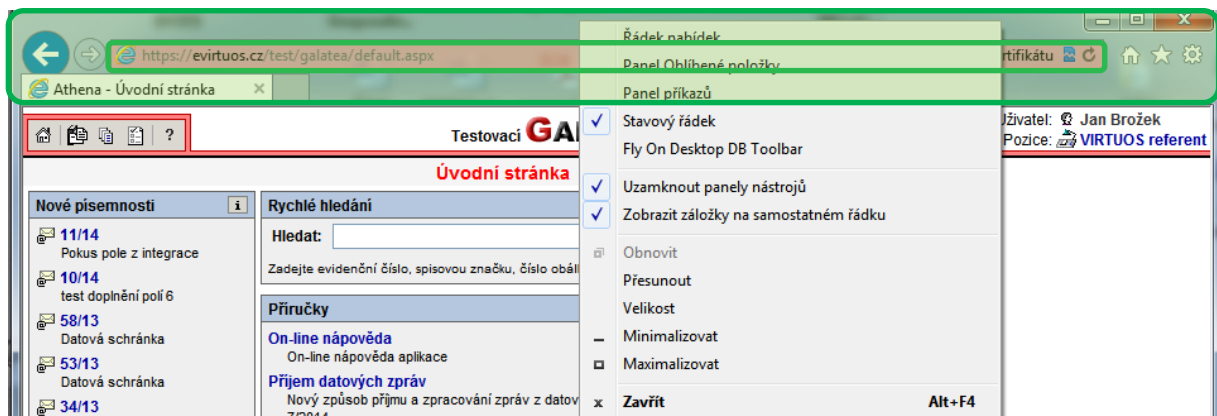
https://evirtuos.cz/test/galatea/default.aspx

Athena - Úvodní stránka

rtifikátu

Testovací GA

Úvodní stránka

Uživatel: Jan Brožek
Pozice: VIRTUOS referent

Nové písemnosti

11/14
Pokus pole z integrace
10/14
test doplnění polí 6
58/13
Datová schránka
53/13
Datová schránka
34/13

Rychlé hledání
Hledat:
Zadejte evidenční číslo, spisovou značku, číslo obál

Příručky
On-line nápověda
On-line nápověda aplikace
Příjem datových zpráv
Nový způsob příjmu a zpracování zpráv z datov
7/2014

Řádek nabídek
Panel Oblíbené položky
Panel příkazů
Stavový řádek
Fly On Desktop DB Toolbar
Uzamknout panely nástrojů
Zobrazit záložky na samostatném řádku
Obnovit
Přesunout
Velikost
Minimalizovat
Maximalizovat
Zavřít Alt+F4